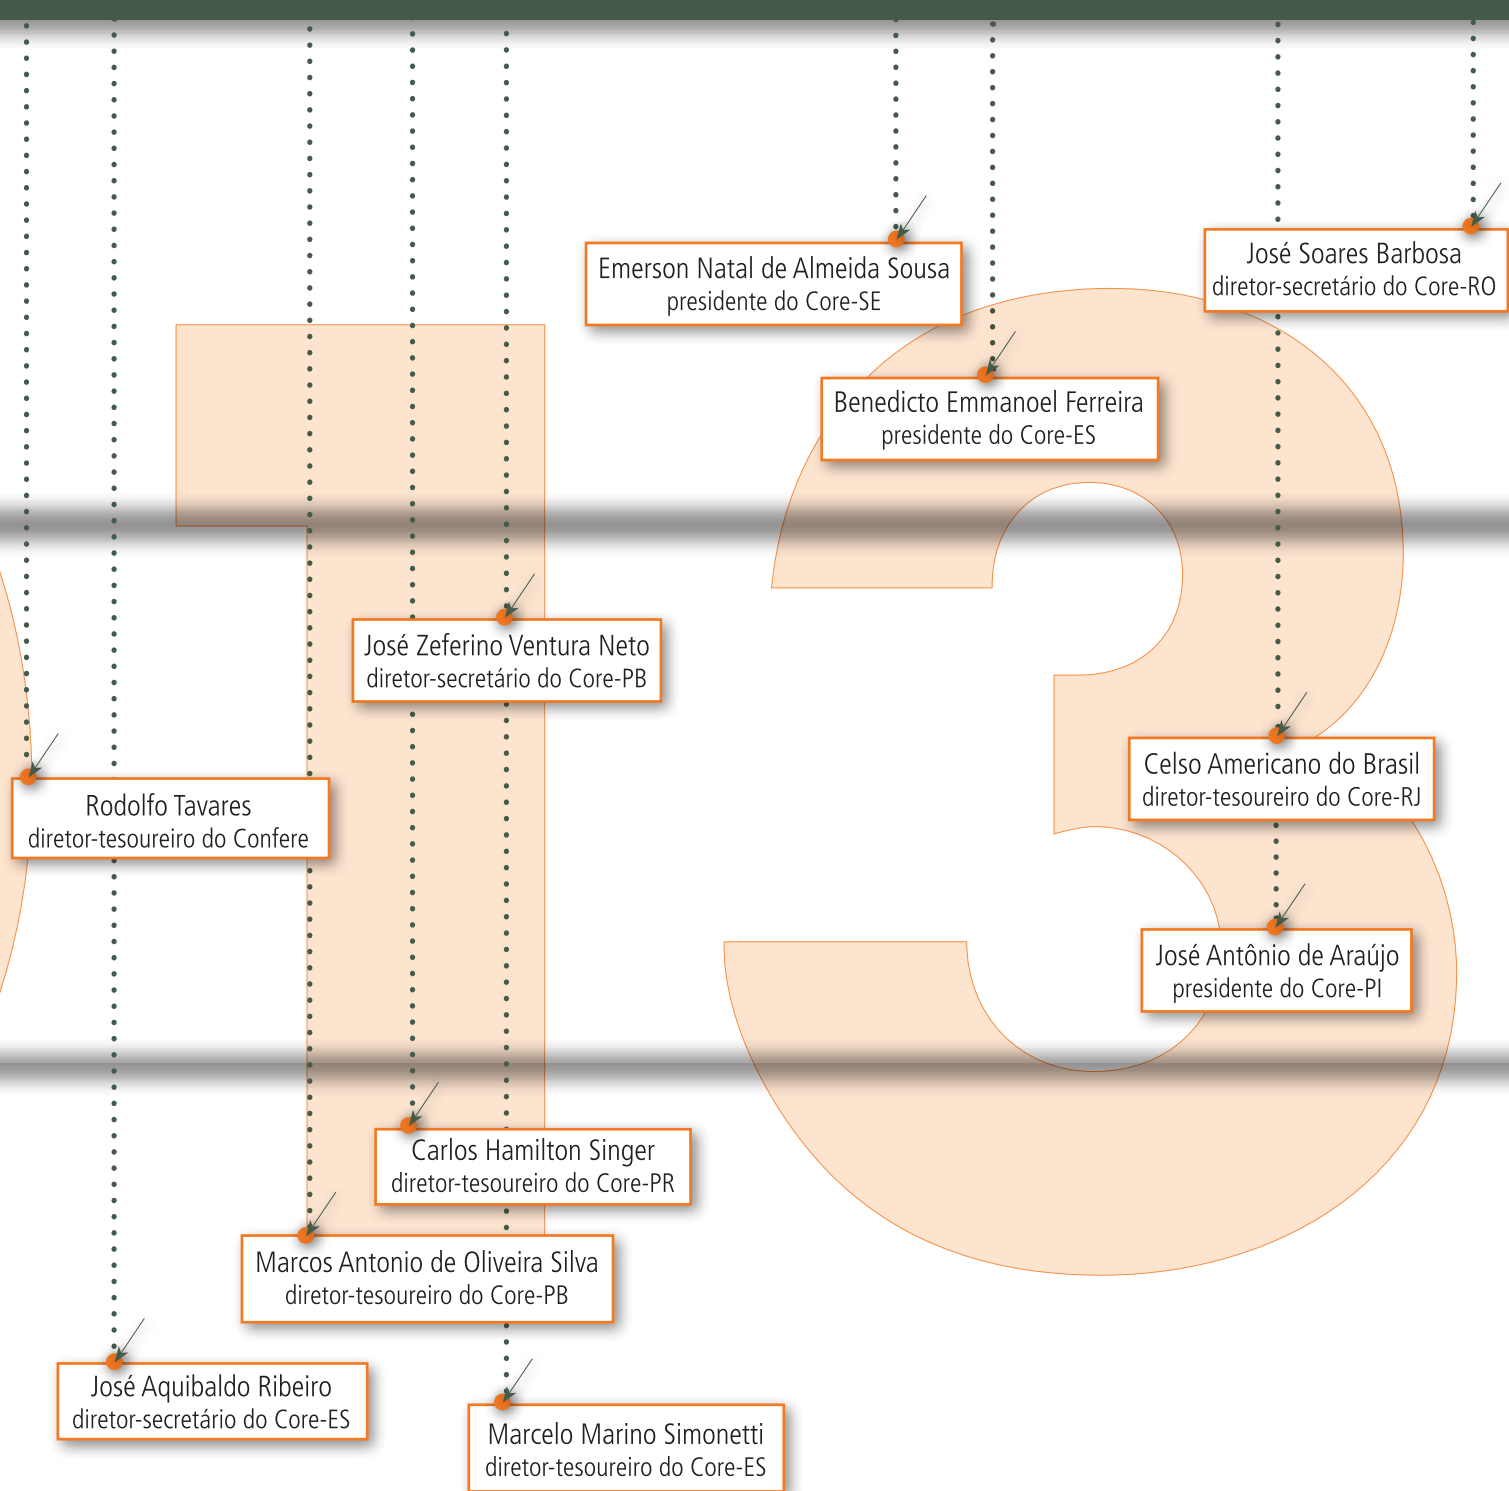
Emerson Natal de Almeida Sousa
presidente do Core-SE

José Soares Barbosa
diretor-secretário do Core-RO

Benedicto Emmanoel Ferreira
presidente do Core-ES

José Zeferino Ventura Neto
diretor-secretário do Core-PB

Rodolfo Tavares
diretor-tesoureiro do Confere

Celso Americano do Brasil
diretor-tesoureiro do Core-RJ

José Antônio de Araújo
presidente do Core-PI

Carlos Hamilton Singer
diretor-tesoureiro do Core-PR

Marcos Antonio de Oliveira Silva
diretor-tesoureiro do Core-PB

José Aquibaldo Ribeiro
diretor-secretário do Core-ES

Marcelo Marino Simonetti
diretor-tesoureiro do Core-ES